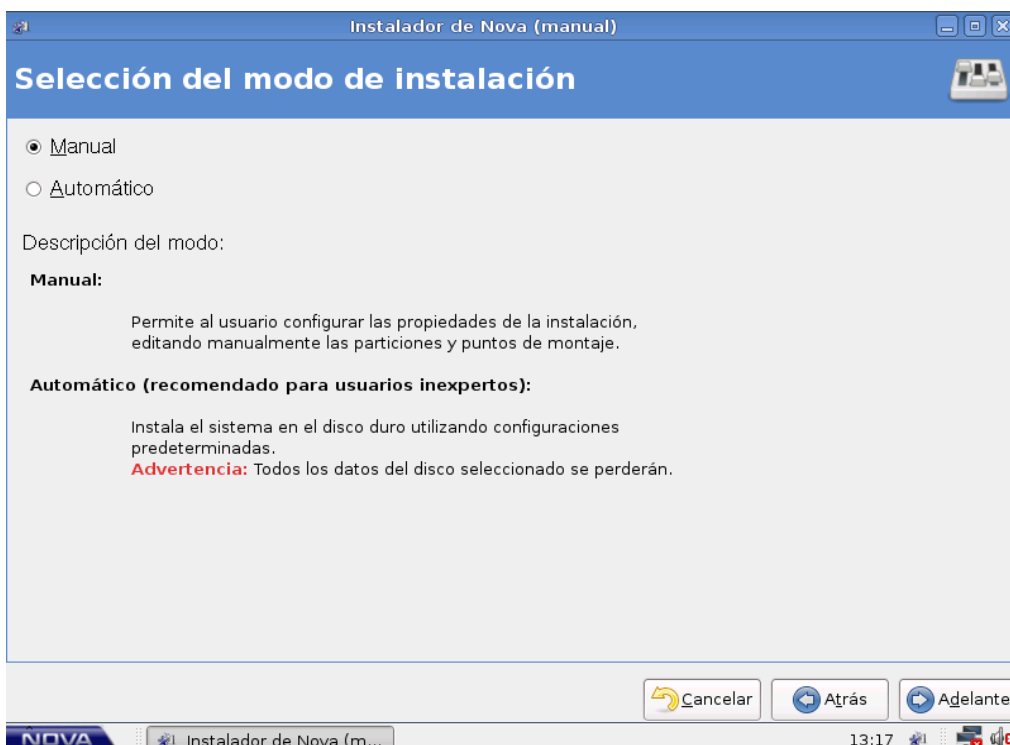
Instalador de Nova (manual)

Selección del modo de instalación

Manual

Automático

Descripción del modo:

Manual:

Permite al usuario configurar las propiedades de la instalación, editando manualmente las particiones y puntos de montaje.

Automático (recomendado para usuarios inexpertos):

Instala el sistema en el disco duro utilizando configuraciones predeterminadas.
Advertencia: Todos los datos del disco seleccionado se perderán.

Cancelar Atrás Adelante

NOVA Instalador de Nova (m... 13:17